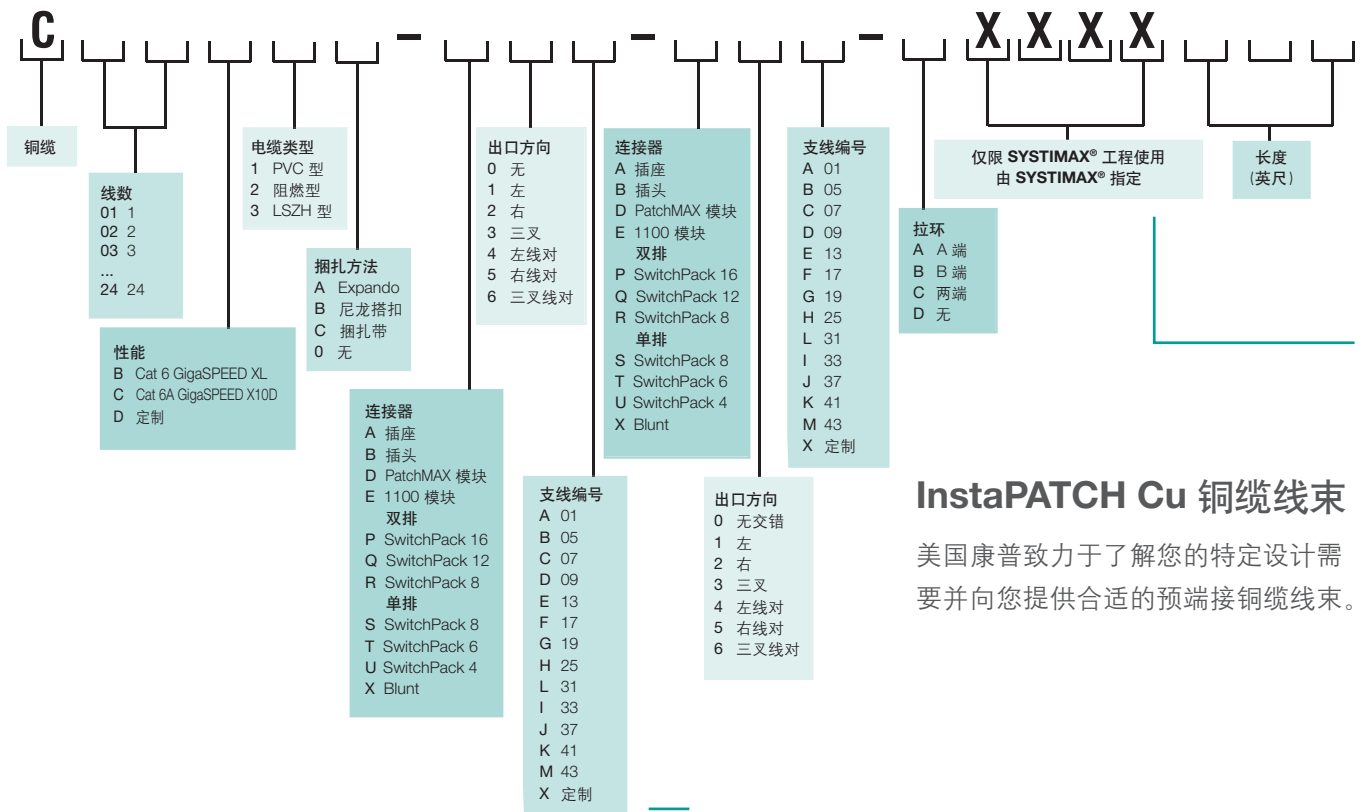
C - - - X X X X

铜缆

线数
01 1
02 2
03 3
...
24 24

性能
B Cat 6 GigaSPEED XL
C Cat 6A GigaSPEED X10D
D 定制

电缆类型
1 PVC 型
2 阻燃型
3 LSZH 型

捆扎方法
A Expando
B 尼龙搭扣
C 捆扎带
0 无

连接器
A 插座
B 插头
D PatchMAX 模块
E 1100 模块
双排
P SwitchPack 16
Q SwitchPack 12
R SwitchPack 8
单排
S SwitchPack 8
T SwitchPack 6
U SwitchPack 4
X Blunt

出口方向
0 无
1 左
2 右
3 三叉
4 左线对
5 右线对
6 三叉线对

支线编号
A 01
B 05
C 07
D 09
E 13
F 17
G 19
H 25
L 31
I 33
J 37
K 41
M 43
X 定制

连接器
A 插座
B 插头
D PatchMAX 模块
E 1100 模块
双排
P SwitchPack 16
Q SwitchPack 12
R SwitchPack 8
单排
S SwitchPack 8
T SwitchPack 6
U SwitchPack 4
X Blunt

出口方向
0 无交错
1 左
2 右
3 三叉
4 左线对
5 右线对
6 三叉线对

支线编号
A 01
B 05
C 07
D 09
E 13
F 17
G 19
H 25
L 31
I 33
J 37
K 41
M 43
X 定制

拉环
A A 端
B B 端
C 两端
D 无

仅限 SYSTIMAX® 工程使用
由 SYSTIMAX® 指定

长度
(英尺)

InstaPATCH Cu 铜缆线束

美国康普致力于了解您的特定设计需要并向您提供合适的预端接铜缆线束。